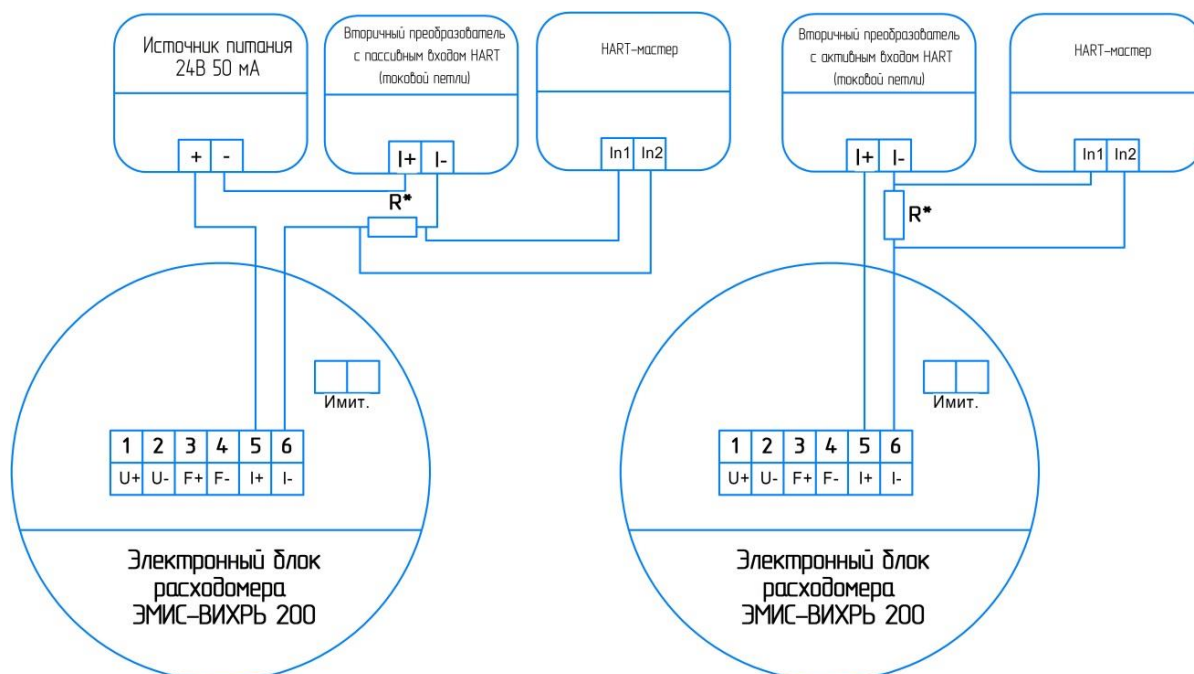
Источник питания 24В 50 мА

+ -

Вторичный преобразователь с пассивным входом HART (токовой петли)

I+ I-

HART-мастер

In1 In2

R*

Имит.

| 1 | 2 | 3 | 4 | 5 | 6 |
|---|---|---|---|---|---|
| U+ | U- | F+ | F- | I+ | I- |

Электронный блок расходомера ЭМИС-ВИХРЬ 200

Вторичный преобразователь с активным входом HART (токовой петли)

I+ I-

HART-мастер

In1 In2

R*

Имит.

| 1 | 2 | 3 | 4 | 5 | 6 |
|---|---|---|---|---|---|
| U+ | U- | F+ | F- | I+ | I- |

Электронный блок расходомера ЭМИС-ВИХРЬ 200